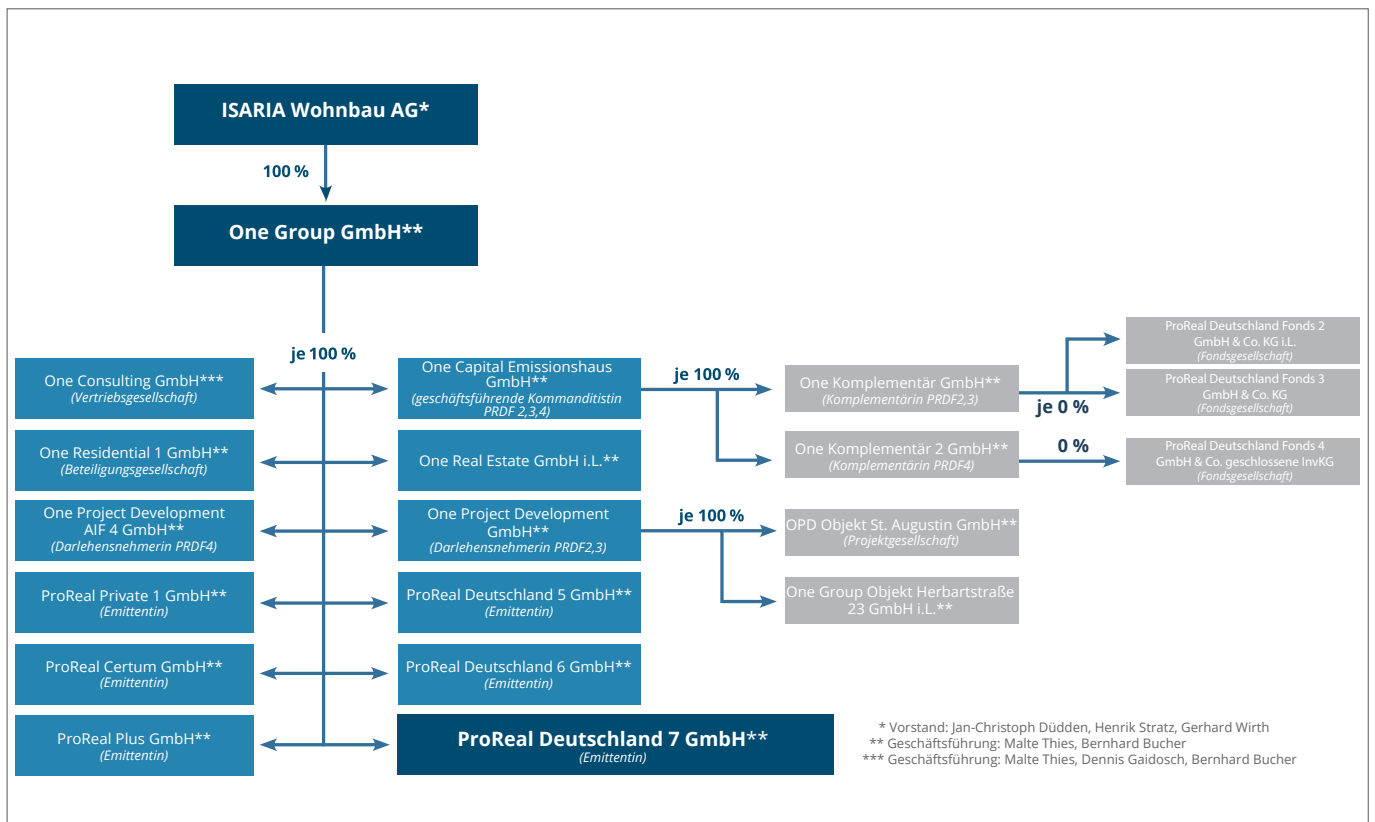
ISARIA Wohnbau AG*

100 %

One Group GmbH**

je 100 %

One Consulting GmbH***
(Vertriebsgesellschaft)

One Capital Emissionshaus GmbH**
(geschäftsführende Kommanditistin PRDF 2,3,4)

je 100 %

One Komplementär GmbH**
(Komplementärin PRDF2,3)

je 0 %

ProReal Deutschland Fonds 2 GmbH & Co. KG i.L.
(Fondsgesellschaft)

ProReal Deutschland Fonds 3 GmbH & Co. KG
(Fondsgesellschaft)

One Residential 1 GmbH**
(Beteiligungsgesellschaft)

One Real Estate GmbH i.L.**

One Komplementär 2 GmbH**
(Komplementärin PRDF4)

0 %

ProReal Deutschland Fonds 4 GmbH & Co. geschlossene InvKG
(Fondsgesellschaft)

One Project Development AIF 4 GmbH**
(Darlehensnehmerin PRDF4)

One Project Development GmbH**
(Darlehensnehmerin PRDF2,3)

je 100 %

OPD Objekt St. Augustin GmbH**
(Projektgesellschaft)

One Group Objekt Herbartstraße 23 GmbH i.L.**

ProReal Private 1 GmbH**
(Emittentin)

ProReal Deutschland 5 GmbH**
(Emittentin)

ProReal Certum GmbH**
(Emittentin)

ProReal Deutschland 6 GmbH**
(Emittentin)

ProReal Plus GmbH**
(Emittentin)

ProReal Deutschland 7 GmbH**
(Emittentin)

* Vorstand: Jan-Christoph Düdden, Henrik Stratz, Gerhard Wirth
** Geschäftsführung: Malte Thies, Bernhard Bucher
*** Geschäftsführung: Malte Thies, Dennis Gaidosch, Bernhard Bucher